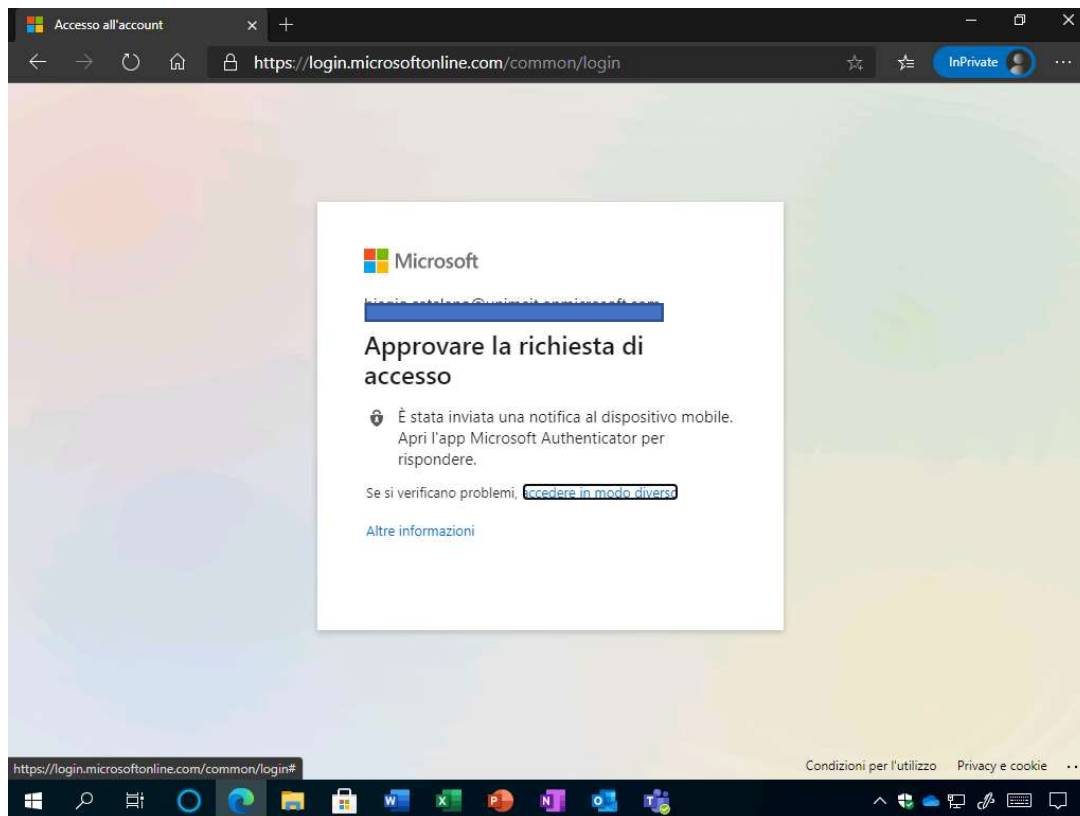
Accesso all'account

https://login.microsoftonline.com/common/login

InPrivate

Microsoft

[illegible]

Approvare la richiesta di accesso

È stata inviata una notifica al dispositivo mobile. Apri l'app Microsoft Authenticator per rispondere.

Se si verificano problemi, accedere in modo diverso

Altre informazioni

https://login.microsoftonline.com/common/login#

Condizioni per l'utilizzo Privacy e cookie ···